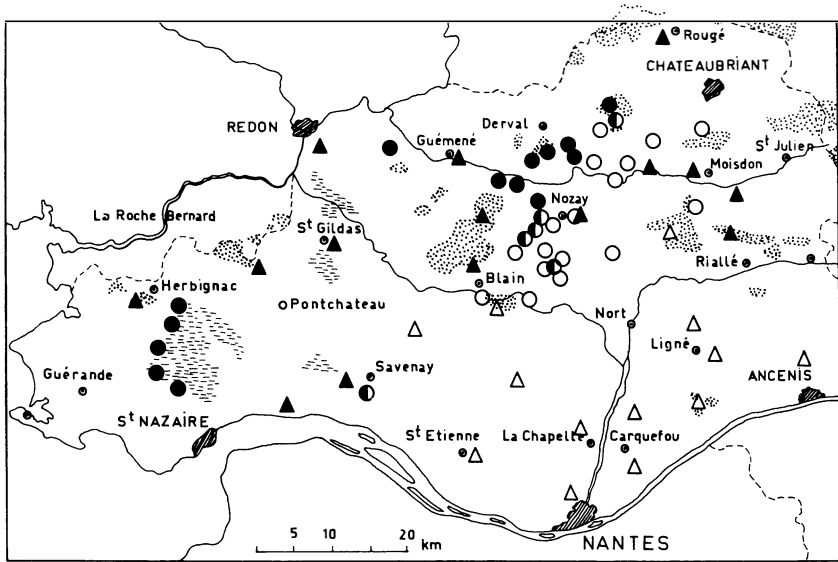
Rougé
CHATEAUBRIANT
REDON
Derval
Guémené
St Julien
Moisdon
La Roche Bernard
Nozay
St Gildas
Rialle
Herbignac
Blain
Pontchateau
Nort
Ligné
Savenay
Guérande
ANCENIS
St NAZAIRE
St Etienne
La Chapelle
Carquefou
5 10 20 km
NANTES